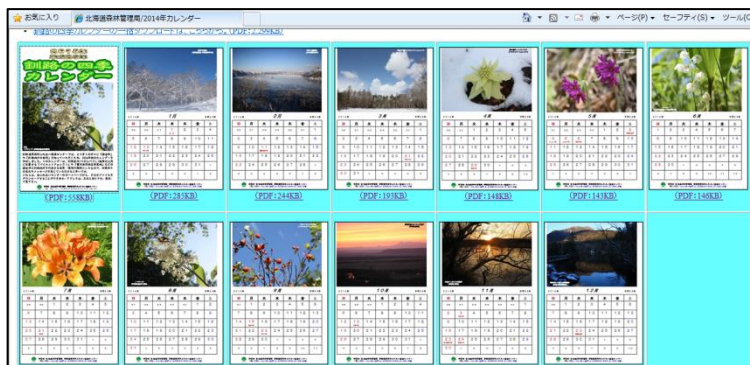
お気に入り | 北海道森林管理局/2014年カレンダー

ページ(P) ▾ セーフティ(S) ▾ ツール(

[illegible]（PDF:2,299KB）

釧路の四季カレンダー

（PDF:558KB）

1月

（PDF:285KB）

2月

（PDF:244KB）

3月

（PDF:193KB）

4月

（PDF:148KB）

5月

（PDF:143KB）

6月

（PDF:146KB）

7月

8月

9月

10月

11月

12月